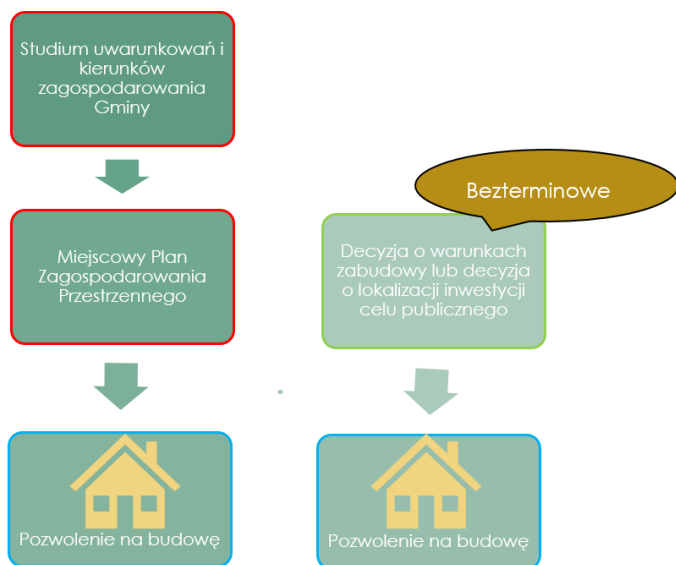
Studium uwarunkowań i kierunków zagospodarowania Gminy

Miejscowy Plan Zagospodarowania Przestrzennego

Bezterminowe

Decyzja o warunkach zabudowy lub decyzja o lokalizacji inwestycji celu publicznego

Pozwolenie na budowę

Pozwolenie na budowę